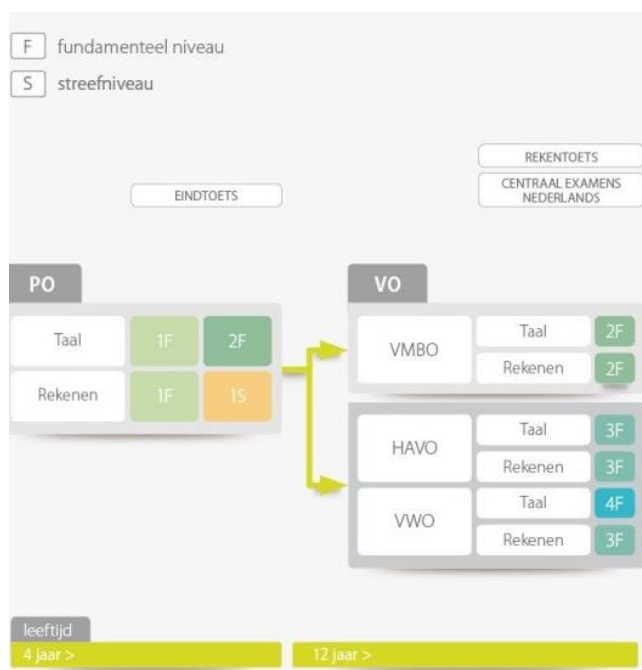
F fundamenteel niveau

S streefniveau

REKENTOETS

CENTRAAL EXAMENS NEDERLANDS

EINDTOETS

PO

| Taal | 1F | 2F |
|---|---|---|
| Rekenen | 1F | 1S |

VO

| VMBO | Taal | 2F |
|---|---|---|
| | Rekenen | 2F |

| HAVO | Taal | 3F |
|---|---|---|
| | Rekenen | 3F |
| VWO | Taal | 4F |
| | Rekenen | 3F |

leeftijd

4 jaar >

12 jaar >